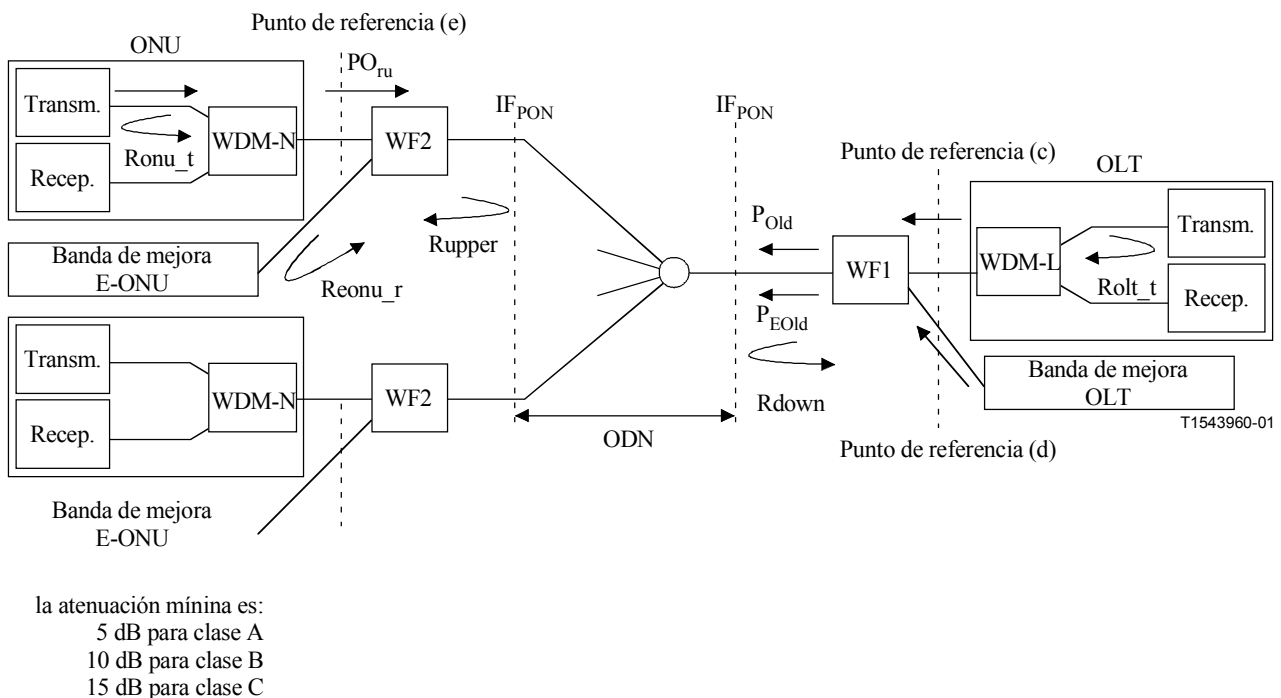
Punto de referencia (e)

ONU

$PO_{ru}$

Transm.

WDM-N

WF2

Ronu_t

Recep.

$IF_{PON}$

$IF_{PON}$

Punto de referencia (c)

OLT

$P_{Old}$

Transm.

Banda de mejora E-ONU

Rupper

WF1

WDM-L

Reonu_r

$P_{EOld}$

Rolt_t

Recep.

Transm.

Banda de mejora OLT

WDM-N

WF2

Rdown

Recep.

ODN

T1543960-01

Punto de referencia (d)

Banda de mejora E-ONU

la atenuación mínina es:
5 dB para clase A
10 dB para clase B
15 dB para clase C